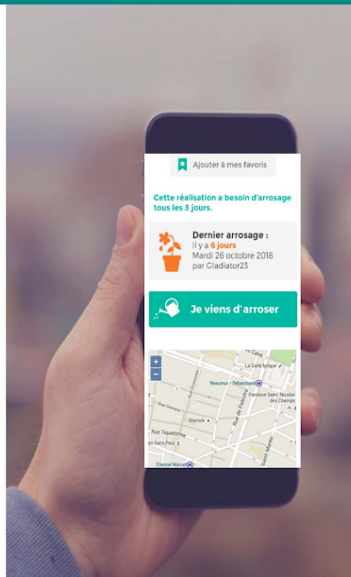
Ajouter à mes favoris

Cette réalisation a besoin d'arrosage tous les 3 jours.

Dernier arrosage :
Il y a 6 jours
Mardi 26 octobre 2018
par Gladiator23

Je viens d'arroser

+
−
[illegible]
La Gaîté lyrique
Réaumur - Sébastopol
Paroisse Saint Nicolas des Champs
Greneta
Rue Réaumur
Rue Turbigo
Rue Saint-Martin
Rue Saint-Denis
Étienne Marcel
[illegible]